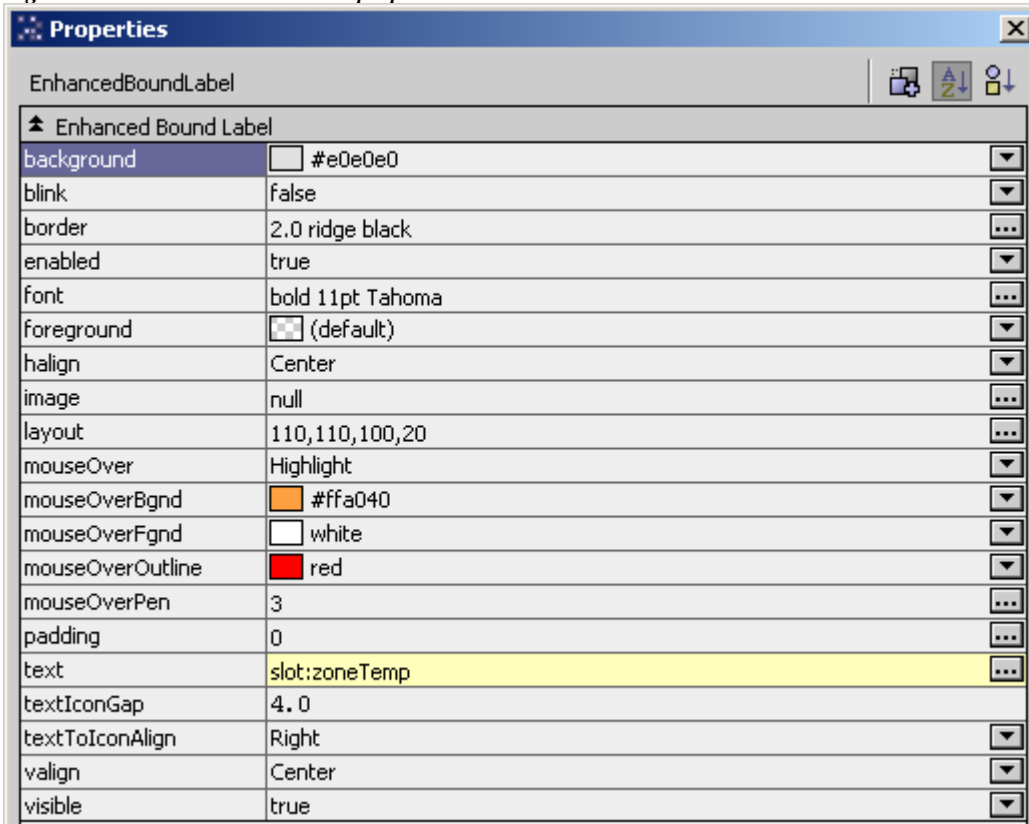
Properties

EnhancedBoundLabel

Enhanced Bound Label

| | |
|---|---|
| background | #e0e0e0 |
| blink | false |
| border | 2.0 ridge black |
| enabled | true |
| font | bold 11pt Tahoma |
| foreground | (default) |
| halign | Center |
| image | null |
| layout | 110,110,100,20 |
| mouseOver | Highlight |
| mouseOverBgnd | #ffa040 |
| mouseOverFgnd | white |
| mouseOverOutline | red |
| mouseOverPen | 3 |
| padding | 0 |
| text | slot:zoneTemp |
| textIconGap | 4.0 |
| textToIconAlign | Right |
| valign | Center |
| visible | true |